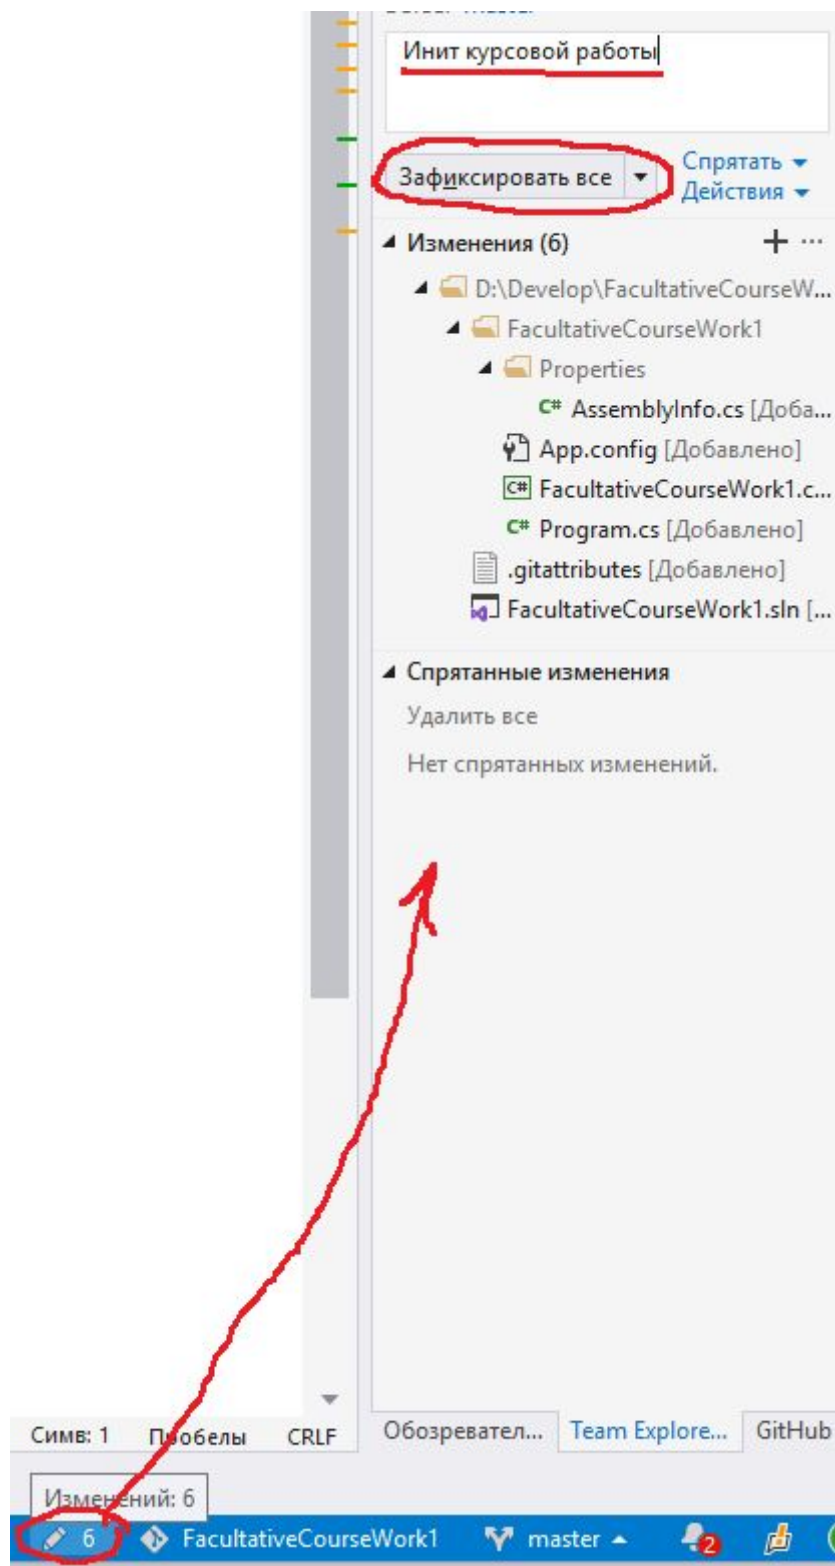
Ветка: master

Инит курсовой работы

Зафиксировать все ▾ Спрятать ▾ Действия ▾

Изменения (6) + ···

D:\Develop\FacultativeCourseW...

FacultativeCourseWork1

Properties

C# AssemblyInfo.cs [Доба...

App.config [Добавлено]

FacultativeCourseWork1.c...

C# Program.cs [Добавлено]

.gitattributes [Добавлено]

FacultativeCourseWork1.sln [...

Спрятанные изменения

Удалить все

Нет спрятанных изменений.

Симв: 1 Пробелы CRLF

Обозревател... Team Explore... GitHub

Изменений: 6

6 FacultativeCourseWork1 master 2